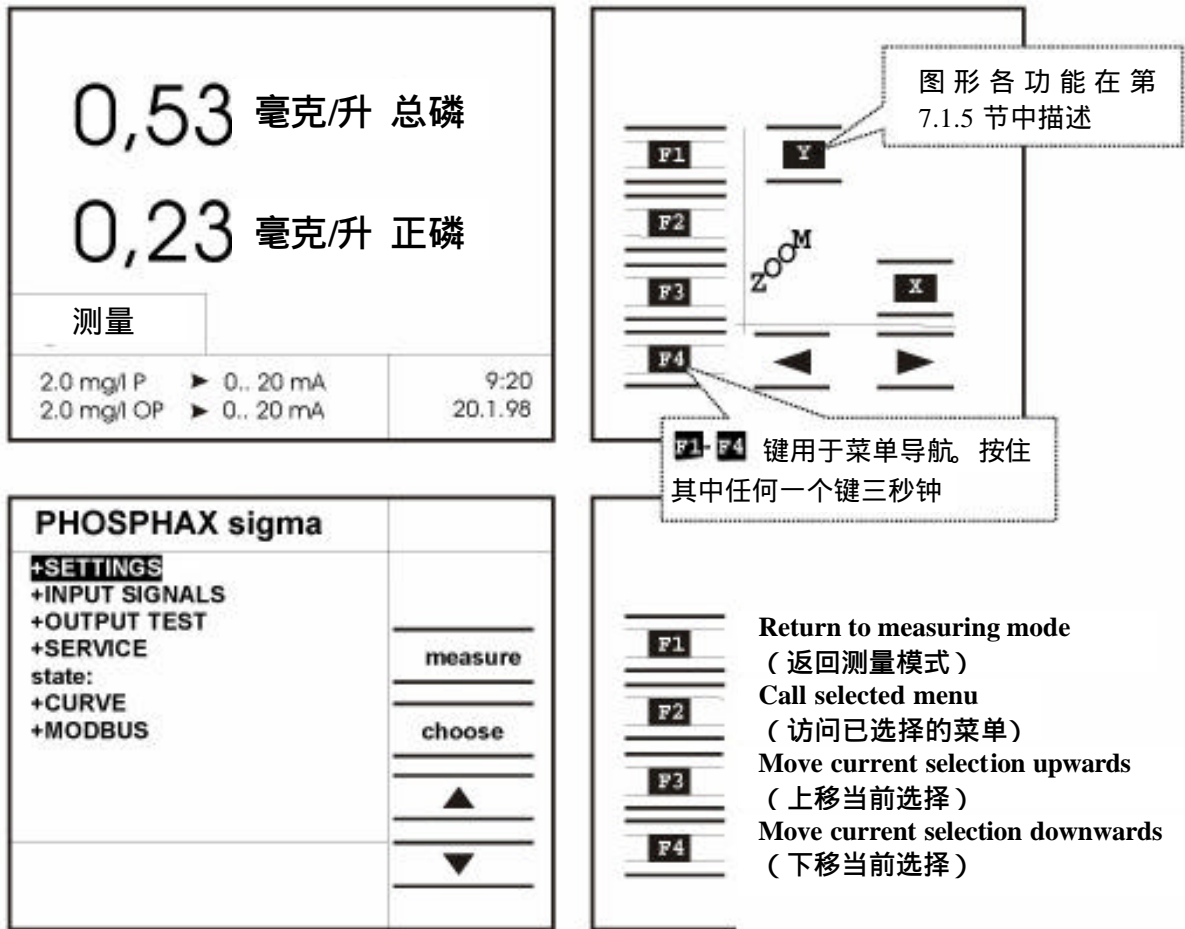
0,53 毫克/升 总磷

0,23 毫克/升 正磷

测量

2.0 mg/l P ► 0.. 20 mA
2.0 mg/l OP ► 0.. 20 mA

9:20
20.1.98

图形各功能在第 7.1.5 节中描述

F1

F2

F3

F4

Y

ZOOM

X

◄ ►

F1-F4 键用于菜单导航。按住其中任何一个键三秒钟

PHOSPHAX sigma

+SETTINGS
+INPUT SIGNALS
+OUTPUT TEST
+SERVICE
state:
+CURVE
+MODBUS

measure

choose

▲

▼

F1

F2

F3

F4

Return to measuring mode
（返回测量模式）
Call selected menu
（访问已选择的菜单）
Move current selection upwards
（上移当前选择）
Move current selection downwards
（下移当前选择）